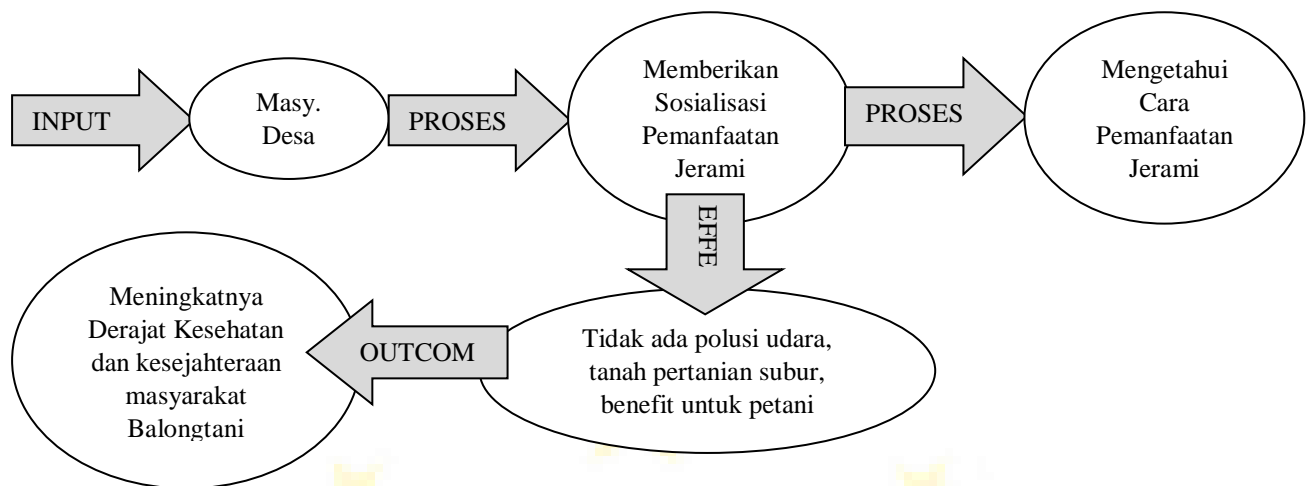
INPUT

Masy. Desa

PROSES

Memberikan Sosialisasi Pemanfaatan Jerami

PROSES

Mengetahui Cara Pemanfaatan Jerami

EFFE

Tidak ada polusi udara, tanah pertanian subur, benefit untuk petani

OUTCOM

Meningkatnya Derajat Kesehatan dan kesejahteraan masyarakat Balongtani